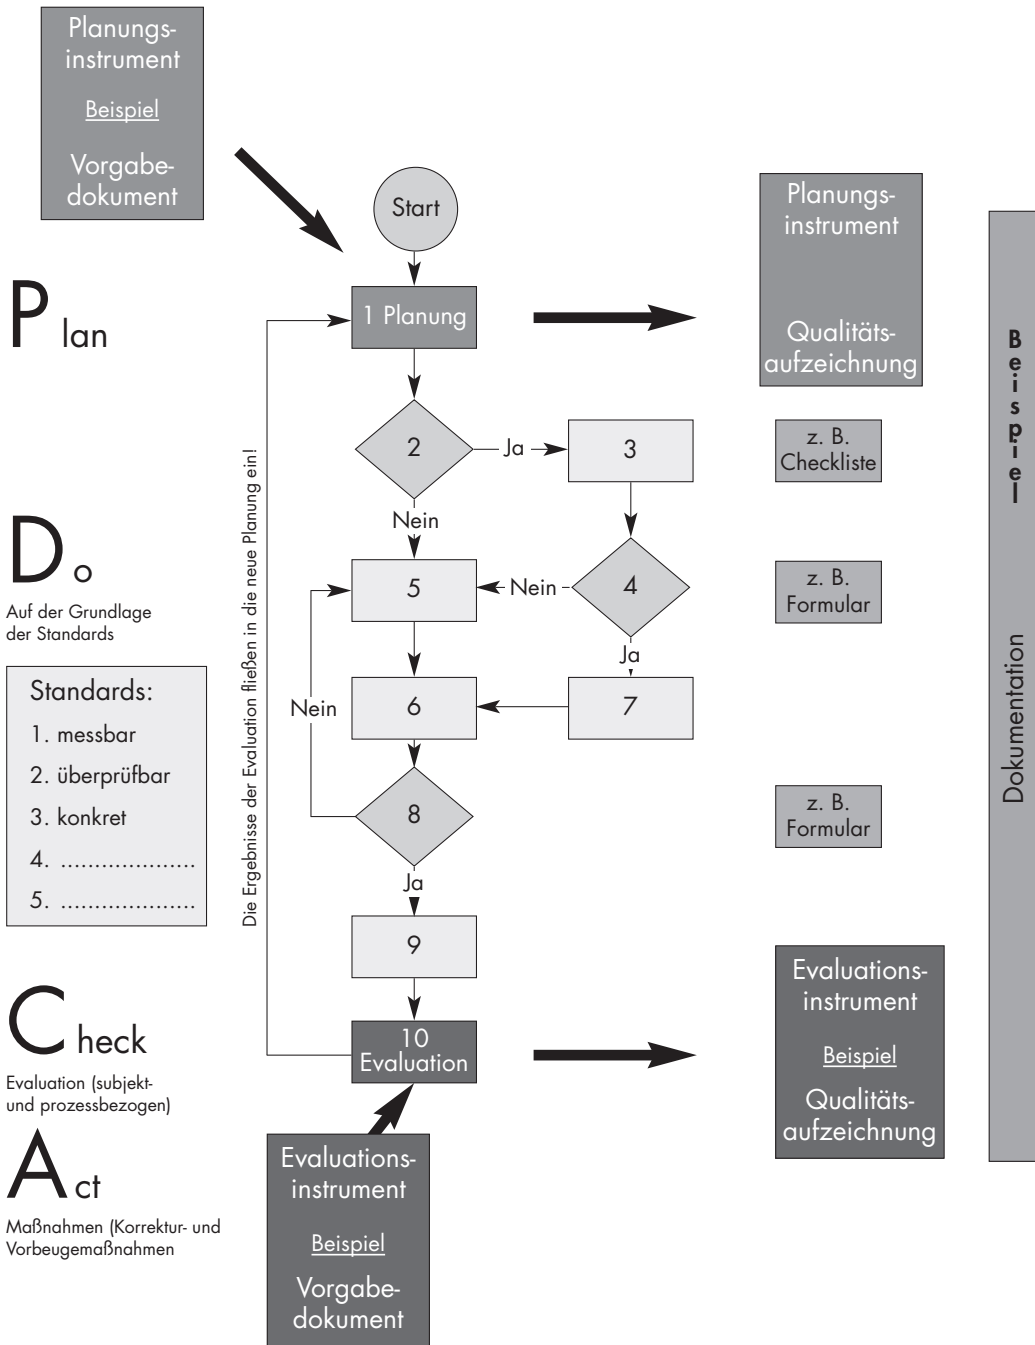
Planungsinstrument

Beispiel

Vorgabedokument

Plan

Start

1 Planung

Planungsinstrument

Qualitätsaufzeichnung

Beispiel

2

Ja

3

z. B. Checkliste

Nein

Do

Auf der Grundlage der Standards

5

Nein

4

z. B. Formular

Ja

Standards:
1. messbar
2. überprüfbar
3. konkret
4. ...................
5. ...................

Nein

6

7

Dokumentation

Die Ergebnisse der Evaluation fließen in die neue Planung ein!

8

z. B. Formular

Ja

9

Check

Evaluation (subjekt- und prozessbezogen)

10 Evaluation

Evaluationsinstrument

Beispiel

Qualitätsaufzeichnung

Act

Maßnahmen (Korrektur- und Vorbeugemaßnahmen

Evaluationsinstrument

Beispiel

Vorgabedokument